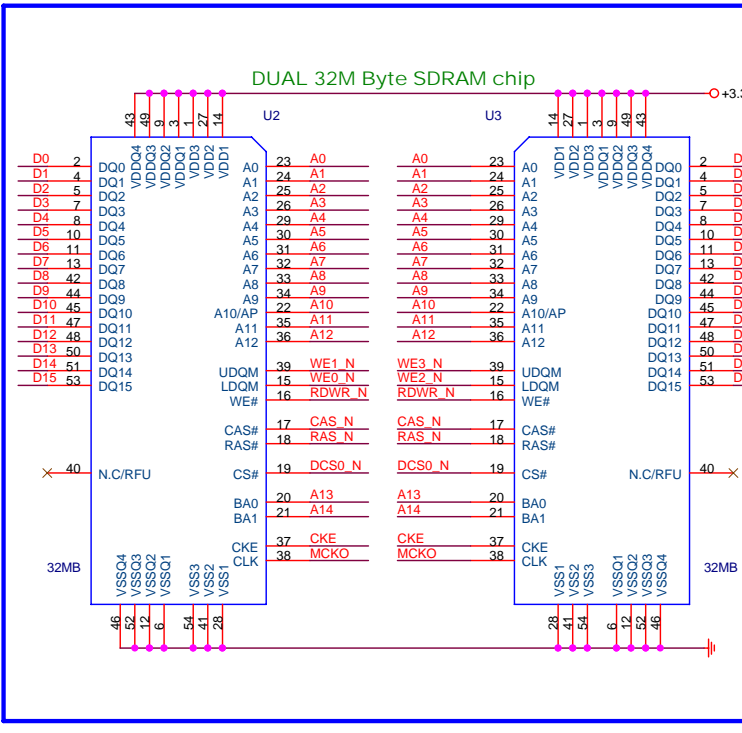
DUAL 32M Byte SDRAM chip

+3.3

U2

43 49 9 3 1 27 14
VDDQ4 VDDQ3 VDDQ2 VDDQ1 VDD3 VDD2 VDD1

D0 2 DQ0
D1 4 DQ1
D2 5 DQ2
D3 7 DQ3
D4 8 DQ4
D5 10 DQ5
D6 11 DQ6
D7 13 DQ7
D8 42 DQ8
D9 44 DQ9
D10 45 DQ10
D11 47 DQ11
D12 48 DQ12
D13 50 DQ13
D14 51 DQ14
D15 53 DQ15

40 N.C/RFU

32MB

VSSQ4 VSSQ3 VSSQ2 VSSQ1 VSS3 VSS2 VSS1
46 52 12 6 54 41 28

A0 23 A0
A1 24 A1
A2 25 A2
A3 26 A3
A4 29 A4
A5 30 A5
A6 31 A6
A7 32 A7
A8 33 A8
A9 34 A9
A10/AP 22 A10
A11 35 A11
A12 36 A12

UDQM 39 WE1_N
LDQM 15 WE0_N
WE# 16 RDWR_N

CAS# 17 CAS_N
RAS# 18 RAS_N

CS# 19 DCS0_N

BA0 20 A13
BA1 21 A14

CKE 37 CKE
CLK 38 MCKO

U3

14 27 1 3 9 49 43
VDD1 VDD2 VDD3 VDDQ1 VDDQ2 VDDQ3 VDDQ4

A0 23 A0
A1 24 A1
A2 25 A2
A3 26 A3
A4 29 A4
A5 30 A5
A6 31 A6
A7 32 A7
A8 33 A8
A9 34 A9
A10 22 A10/AP
A11 35 A11
A12 36 A12

WE3_N 39 UDQM
WE2_N 15 LDQM
RDWR_N 16 WE#

CAS_N 17 CAS#
RAS_N 18 RAS#

DCS0_N 19 CS#

A13 20 BA0
A14 21 BA1

CKE 37 CKE
MCKO 38 CLK

DQ0 2 D
DQ1 4 D
DQ2 5 D
DQ3 7 D
DQ4 8 D
DQ5 10 D
DQ6 11 D
DQ7 13 D
DQ8 42 D
DQ9 44 D
DQ10 45 D
DQ11 47 D
DQ12 48 D
DQ13 50 D
DQ14 51 D
DQ15 53 D

N.C/RFU 40

32MB

VSS1 VSS2 VSS3 VSSQ1 VSSQ2 VSSQ3 VSSQ4
28 41 54 6 12 52 46